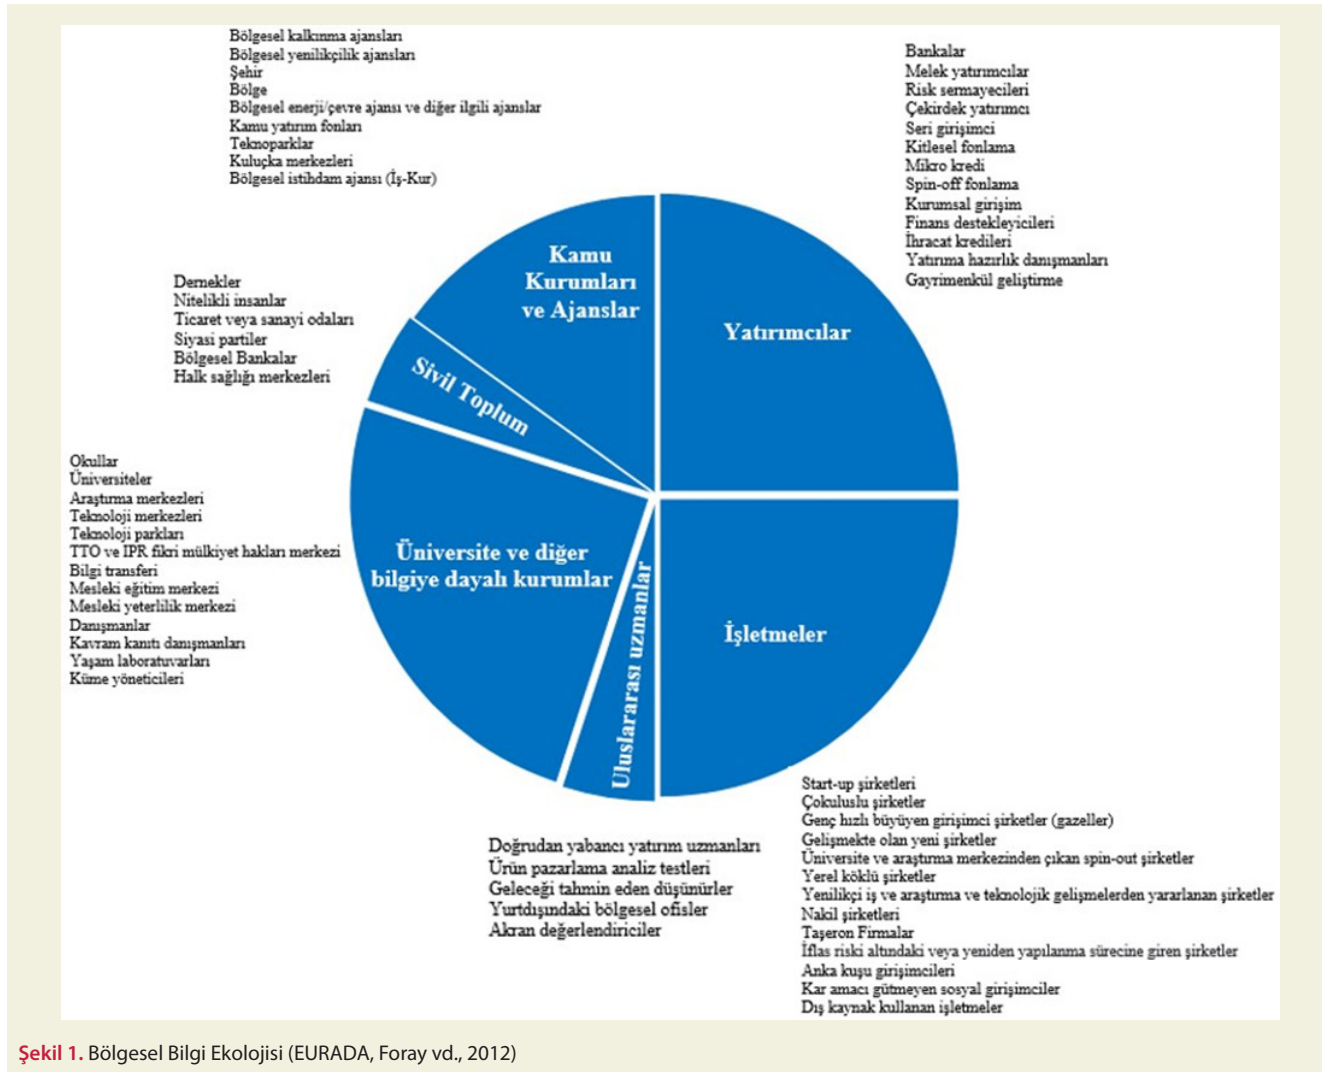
Bölgesel kalkınma ajansları
Bölgesel yenilikçilik ajansları
Şehir
Bölge
Bölgesel enerji/çevre ajansı ve diğer ilgili ajanslar
Kamu yatırım fonları
Teknoparklar
Kuluçka merkezleri
Bölgesel istihdam ajansı (İş-Kur)

Bankalar
Melek yatırımcılar
Risk sermayecileri
Çekirdek yatırımcı
Seri girişimci
Kitlesel fonlama
Mikro kredi
Spin-off fonlama
Kurumsal girişim
Finans destekleyicileri
İhracat kredileri
Yatırıma hazırlık danışmanları
Gayrimenkül geliştirme

Dernekler
Nitelikli insanlar
Ticaret veya sanayi odaları
Siyasi partiler
Bölgesel Bankalar
Halk sağlığı merkezleri

Kamu Kurumları ve Ajanslar

Yatırımcılar

Sivil Toplum

Okullar
Üniversiteler
Araştırma merkezleri
Teknoloji merkezleri
Teknoloji parkları
TTO ve IPR fikri mülkiyet hakları merkezi
Bilgi transferi
Mesleki eğitim merkezi
Mesleki yeterlilik merkezi
Danışmanlar
Kavram kanıtı danışmanları
Yaşam laboratuvarları
Küme yöneticileri

Üniversite ve diğer bilgiye dayalı kurumlar

Uluslararası uzmanlar

İşletmeler

Start-up şirketleri
Çokuluslu şirketler
Genç hızlı büyüyen girişimci şirketler (gazeller)
Gelişmekte olan yeni şirketler
Üniversite ve araştırma merkezinden çıkan spin-out şirketler
Yerel köklü şirketler
Yenilikçi iş ve araştırma ve teknolojik gelişmelerden yararlanan şirketler
Nakil şirketleri
Taşeron Firmalar
İflas riski altındaki veya yeniden yapılanma sürecine giren şirketler
Anka kuşu girişimcileri
Kar amacı gütmeyen sosyal girişimciler
Dış kaynak kullanan işletmeler

Doğrudan yabancı yatırım uzmanları
Ürün pazarlama analiz testleri
Geleceği tahmin eden düşünürler
Yurtdışındaki bölgesel ofisler
Akran değerlendiricileri

Şekil 1. Bölgesel Bilgi Ekolojisi (EURADA, Foray vd., 2012)